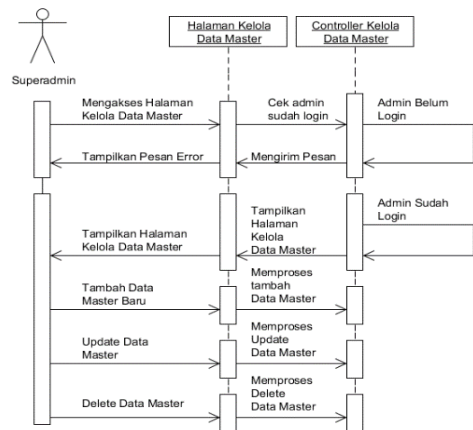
Superadmin

Halaman Kelola Data Master

Controller Kelola Data Master

Mengakses Halaman Kelola Data Master

Cek admin sudah login

Admin Belum Login

Tampilkan Pesan Error

Mengirim Pesan

Admin Sudah Login

Tampilkan Halaman Kelola Data Master

Tampilkan Halaman Kelola Data Master

Tambah Data Master Baru

Memproses tambah Data Master

Update Data Master

Memproses Update Data Master

Delete Data Master

Memproses Delete Data Master